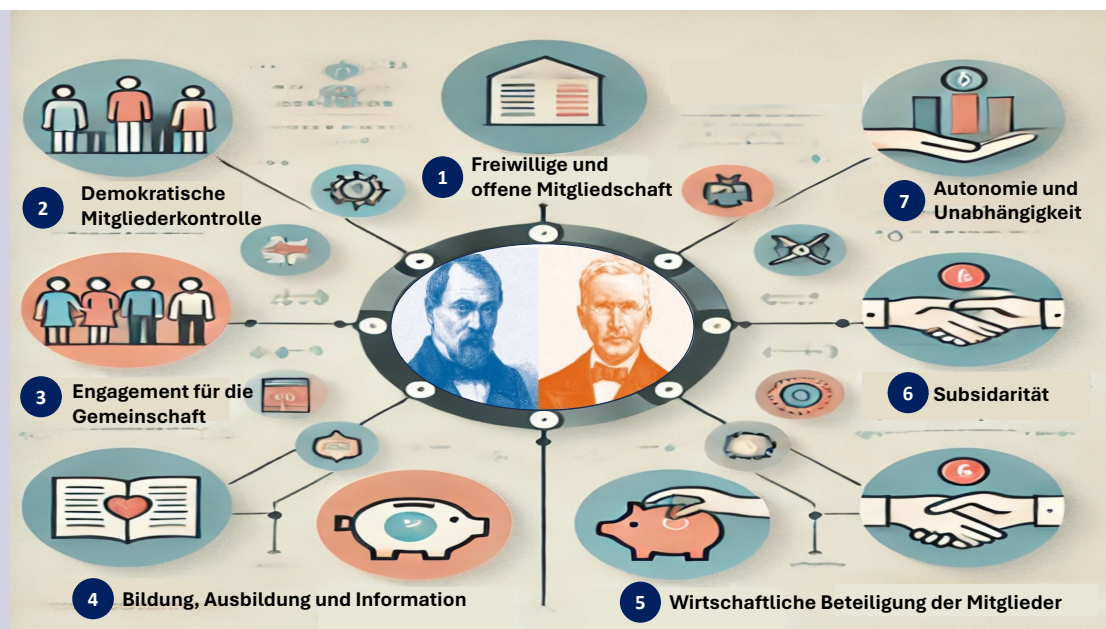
1 Freiwillige und offene Mitgliedschaft

2 Demokratische Mitgliederkontrolle

7 Autonomie und Unabhängigkeit

3 Engagement für die Gemeinschaft

6 Subsidarität

4 Bildung, Ausbildung und Information

5 Wirtschaftliche Beteiligung der Mitglieder